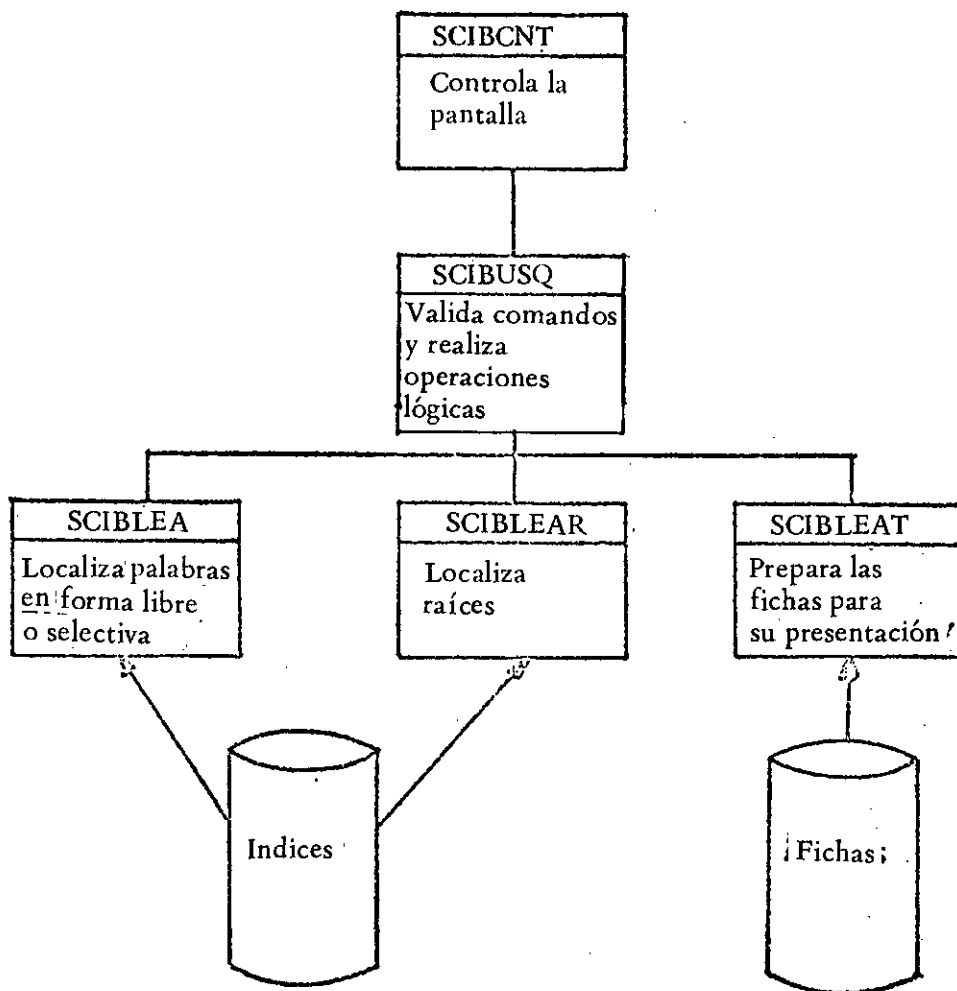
SCIBCNT
Controla la pantalla

SCIBUSQ
Valida comandos y realiza operaciones lógicas

SCIBLEA
Localiza palabras en forma libre o selectiva

SCIBLEAR
Localiza raíces

SCIBLEAT
Prepara las fichas para su presentación

Indices

Fichas